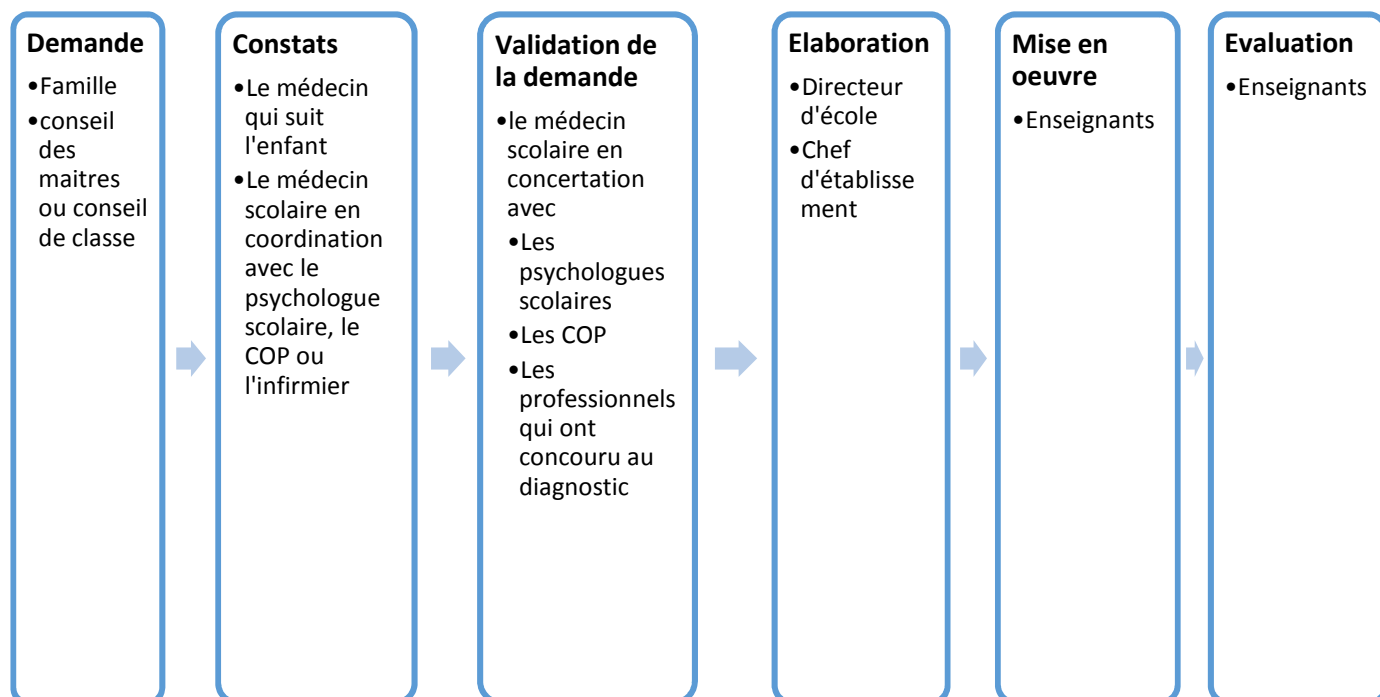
**Demande**
- Famille
- conseil des maitres ou conseil de classe

**Constats**
- Le médecin qui suit l'enfant
- Le médecin scolaire en coordination avec le psychologue scolaire, le COP ou l'infirmier

**Validation de la demande**
- le médecin scolaire en concertation avec
  - Les psychologues scolaires
  - Les COP
  - Les professionnels qui ont concouru au diagnostic

**Elaboration**
- Directeur d'école
- Chef d'établissement

**Mise en oeuvre**
- Enseignants

**Evaluation**
- Enseignants